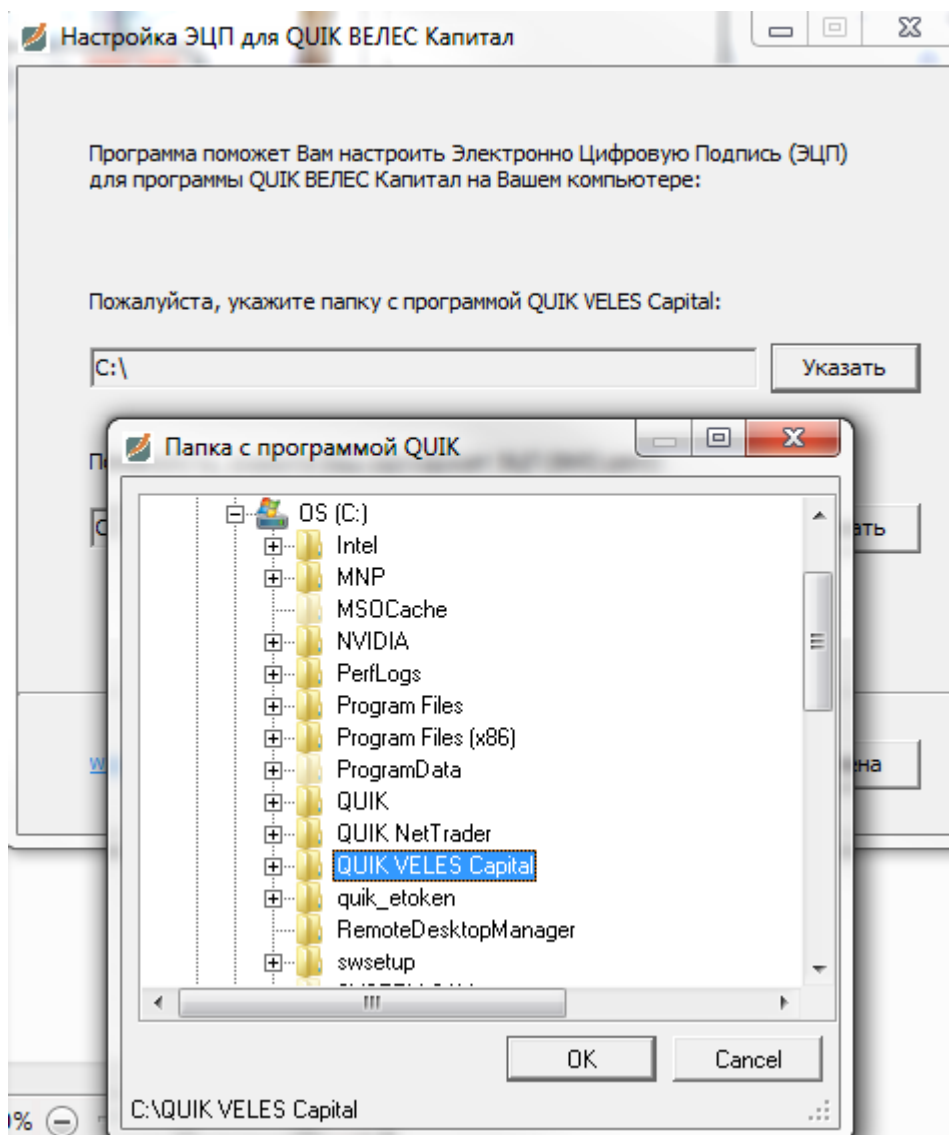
Настройка ЭЦП для QUIK ВЕЛЕС Капитал

Программа поможет Вам настроить Электронно Цифровую Подпись (ЭЦП) для программы QUIK ВЕЛЕС Капитал на Вашем компьютере:

Пожалуйста, укажите папку с программой QUIK VELES Capital:

C:\

Указать

П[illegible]

С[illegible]

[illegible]ать

w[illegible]

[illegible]ена

Папка с программой QUIK

OS (C:)
Intel
MNP
MSOCache
NVIDIA
PerfLogs
Program Files
Program Files (x86)
ProgramData
QUIK
QUIK NetTrader
QUIK VELES Capital
quik_etoken
RemoteDesktopManager
swsetup

OK

Cancel

C:\QUIK VELES Capital

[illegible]%